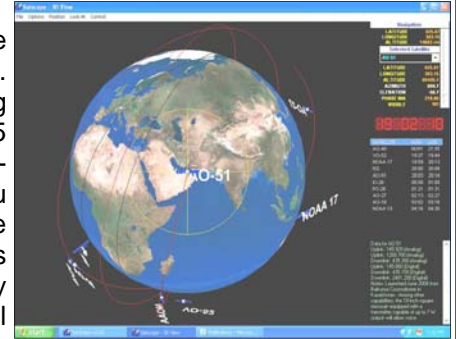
e
.
g
5
-
u
e
s
y
l

Satscape - 3D View
File Options Position Look At Control

Navigation
LATITUDE
LONGITUDE
ALTITUDE

Selected Satellite
AO-51

LATITUDE
LONGITUDE
ALTITUDE
AZIMUTH
ELEVATION
PHASE
ORBIT

AO-51
NOAA 17
AO-27

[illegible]